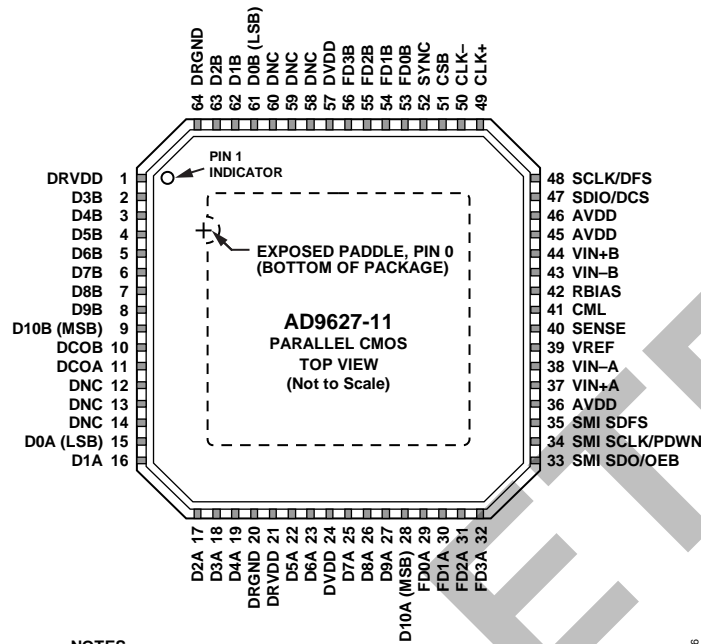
64 DRGND
63 D2B
62 D1B
61 D0B (LSB)
60 DNC
59 DNC
58 DNC
57 DVDD
56 FD3B
55 FD2B
54 FD1B
53 FD0B
52 SYNC
51 CSB
50 CLK–
49 CLK+

PIN 1 INDICATOR

DRVDD 1
D3B 2
D4B 3
D5B 4
D6B 5
D7B 6
D8B 7
D9B 8
D10B (MSB) 9
DCOB 10
DCOA 11
DNC 12
DNC 13
DNC 14
D0A (LSB) 15
D1A 16

EXPOSED PADDLE, PIN 0 (BOTTOM OF PACKAGE)

AD9627-11
PARALLEL CMOS
TOP VIEW
(Not to Scale)

48 SCLK/DFS
47 SDIO/DCS
46 AVDD
45 AVDD
44 VIN+B
43 VIN–B
42 RBIAS
41 CML
40 SENSE
39 VREF
38 VIN–A
37 VIN+A
36 AVDD
35 SMI SDFS
34 SMI SCLK/PDWN
33 SMI SDO/OEB

D2A 17
D3A 18
D4A 19
DRGND 20
DRVDD 21
D5A 22
D6A 23
DVDD 24
D7A 25
D8A 26
D9A 27
D10A (MSB) 28
FD0A 29
FD1A 30
FD2A 31
FD3A 32

NOTES